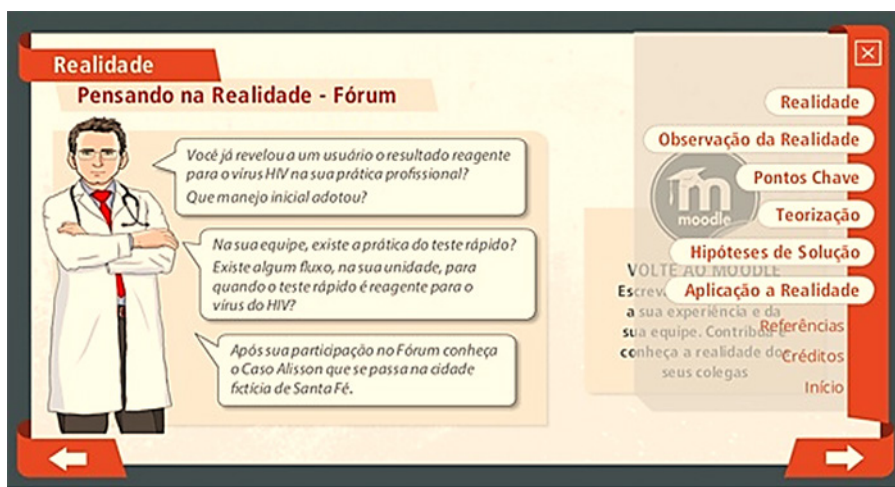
Realidade

Pensando na Realidade - Fórum

Você já revelou a um usuário o resultado reagente para o vírus HIV na sua prática profissional? Que manejo inicial adotou?

Na sua equipe, existe a prática do teste rápido? Existe algum fluxo, na sua unidade, para quando o teste rápido é reagente para o vírus do HIV?

Após sua participação no Fórum conheça o Caso Alisson que se passa na cidade fictícia de Santa Fé.

moodle

VOLTE AO MOODLE

Escrev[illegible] a sua experiência e da sua equipe. Contribu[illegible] conheça a realidade do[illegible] seus colegas

Realidade

Observação da Realidade

Pontos Chave

Teorização

Hipóteses de Solução

Aplicação a Realidade

Referências

Créditos

Início